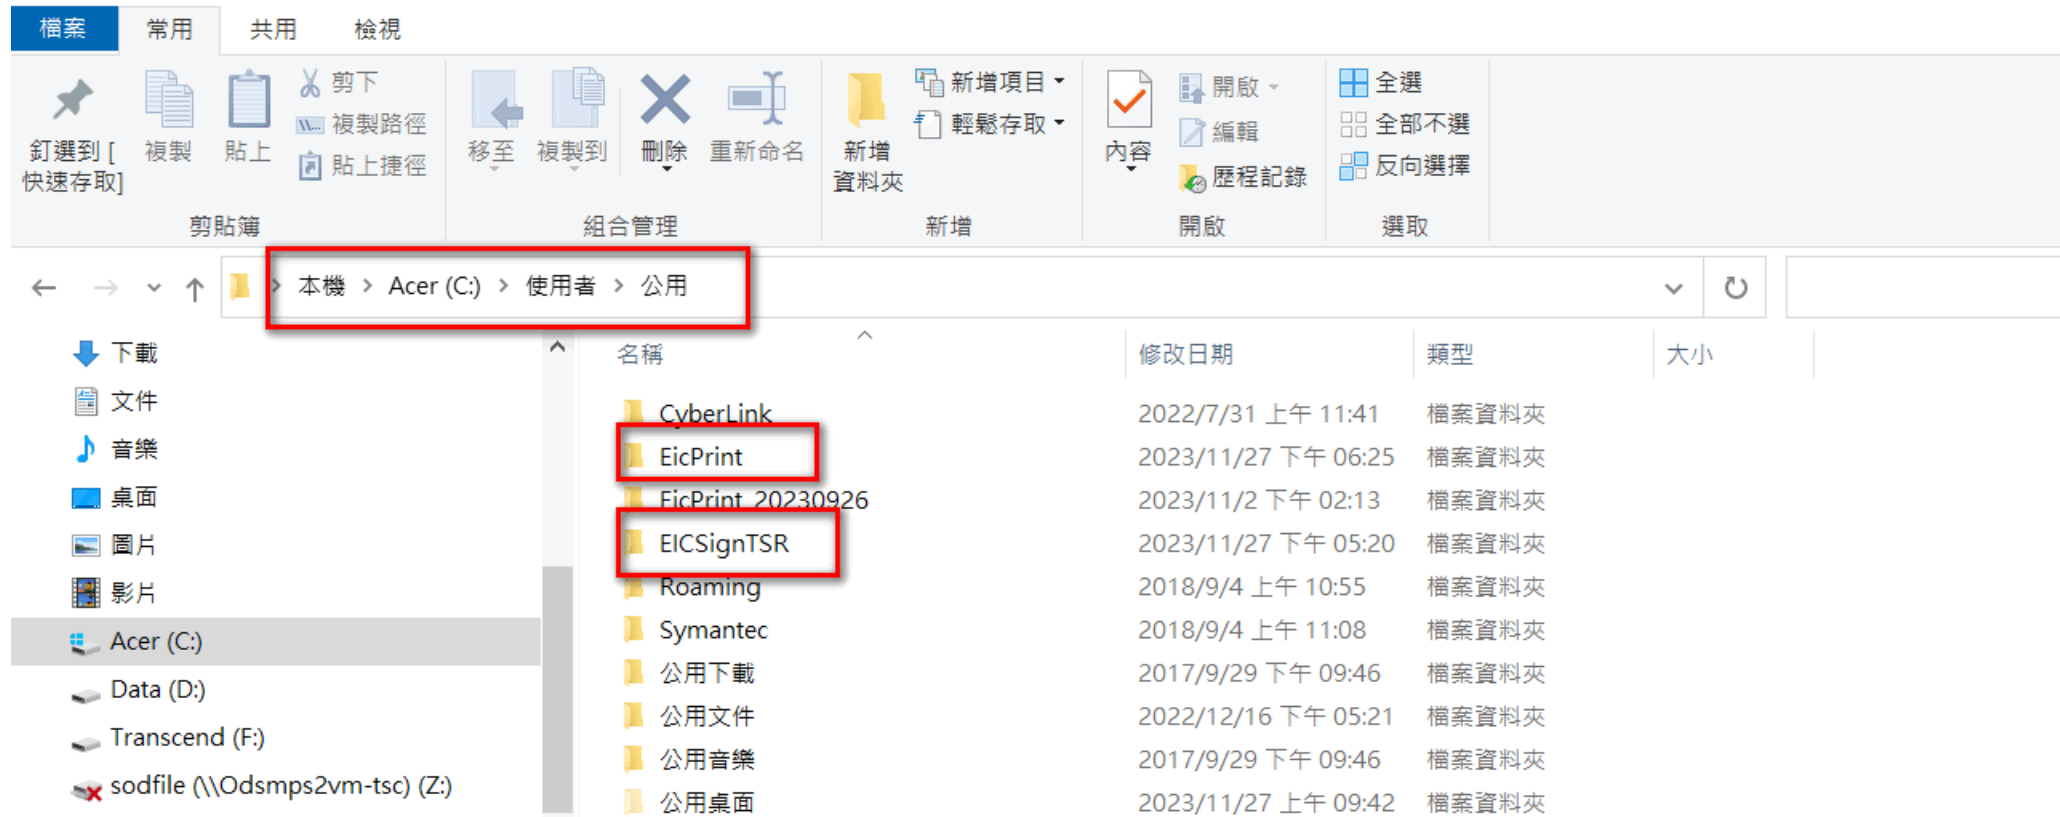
檔案 常用 共用 檢視

釘選到 [快速存取] 複製 貼上 剪下 複製路徑 貼上捷徑
剪貼簿

移至 複製到 刪除 重新命名
組合管理

新增資料夾 新增項目 輕鬆存取
新增

內容 開啟 編輯 歷程記錄
開啟

全選 全部不選 反向選擇
選取

本機 > Acer (C:) > 使用者 > 公用

下載
文件
音樂
桌面
圖片
影片
Acer (C:)
Data (D:)
Transcend (F:)
sodfile (\\Odsmps2vm-tsc) (Z:)

| 名稱 | 修改日期 | 類型 | 大小 |
|---|---|---|---|
| CyberLink | 2022/7/31 上午 11:41 | 檔案資料夾 | |
| EicPrint | 2023/11/27 下午 06:25 | 檔案資料夾 | |
| EicPrint_20230926 | 2023/11/2 下午 02:13 | 檔案資料夾 | |
| EICSignTSR | 2023/11/27 下午 05:20 | 檔案資料夾 | |
| Roaming | 2018/9/4 上午 10:55 | 檔案資料夾 | |
| Symantec | 2018/9/4 上午 11:08 | 檔案資料夾 | |
| 公用下載 | 2017/9/29 下午 09:46 | 檔案資料夾 | |
| 公用文件 | 2022/12/16 下午 05:21 | 檔案資料夾 | |
| 公用音樂 | 2017/9/29 下午 09:46 | 檔案資料夾 | |
| 公用桌面 | 2023/11/27 上午 09:42 | 檔案資料夾 | |